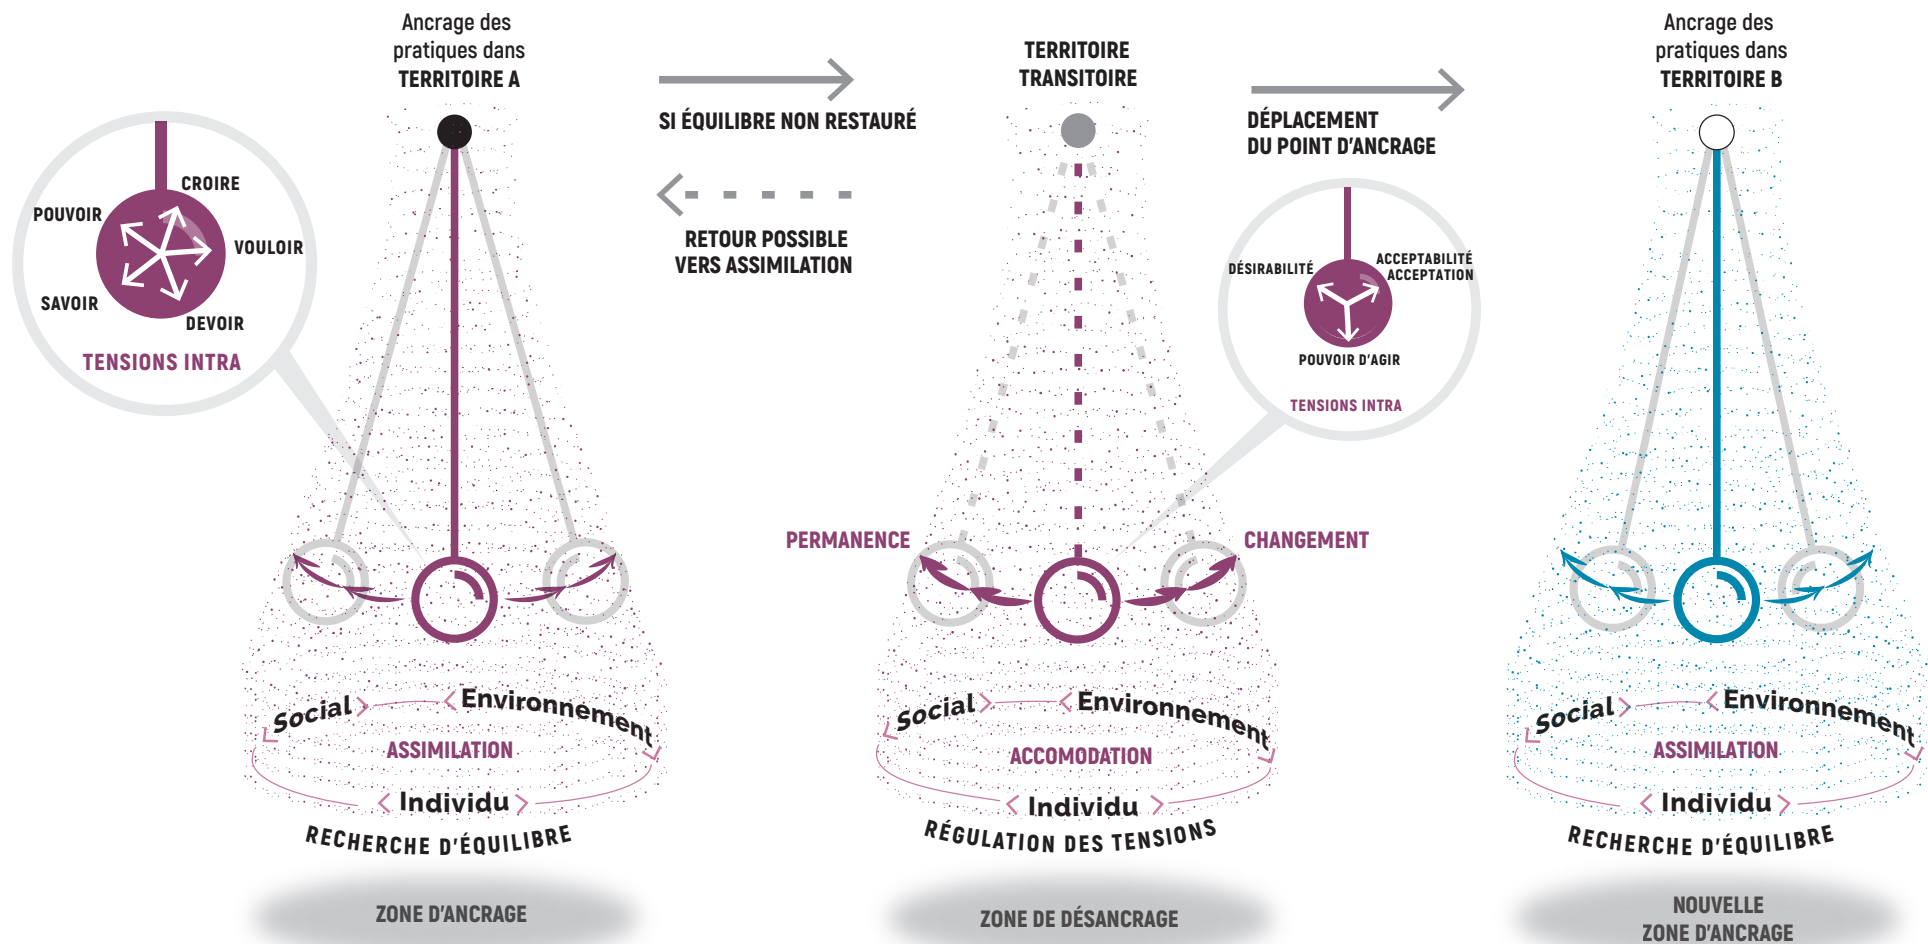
Ancrage des pratiques dans
TERRITOIRE A

CROIRE
POUVOIR
VOULOIR
SAVOIR
DEVOIR
TENSIONS INTRA

Social
Environnement
ASSIMILATION
Individu
RECHERCHE D'ÉQUILIBRE

ZONE D'ANCRAGE

SI ÉQUILIBRE NON RESTAURÉ

RETOUR POSSIBLE
VERS ASSIMILATION

TERRITOIRE
TRANSITOIRE

PERMANENCE
CHANGEMENT

Social
Environnement
ACCOMODATION
Individu
RÉGULATION DES TENSIONS

ZONE DE DÉSANCRAGE

DÉPLACEMENT
DU POINT D'ANCRAGE

DÉSIRABILITÉ
ACCEPTABILITÉ
ACCEPTATION
POUVOIR D'AGIR
TENSIONS INTRA

Ancrage des pratiques dans
TERRITOIRE B

Social
Environnement
ASSIMILATION
Individu
RECHERCHE D'ÉQUILIBRE

NOUVELLE
ZONE D'ANCRAGE